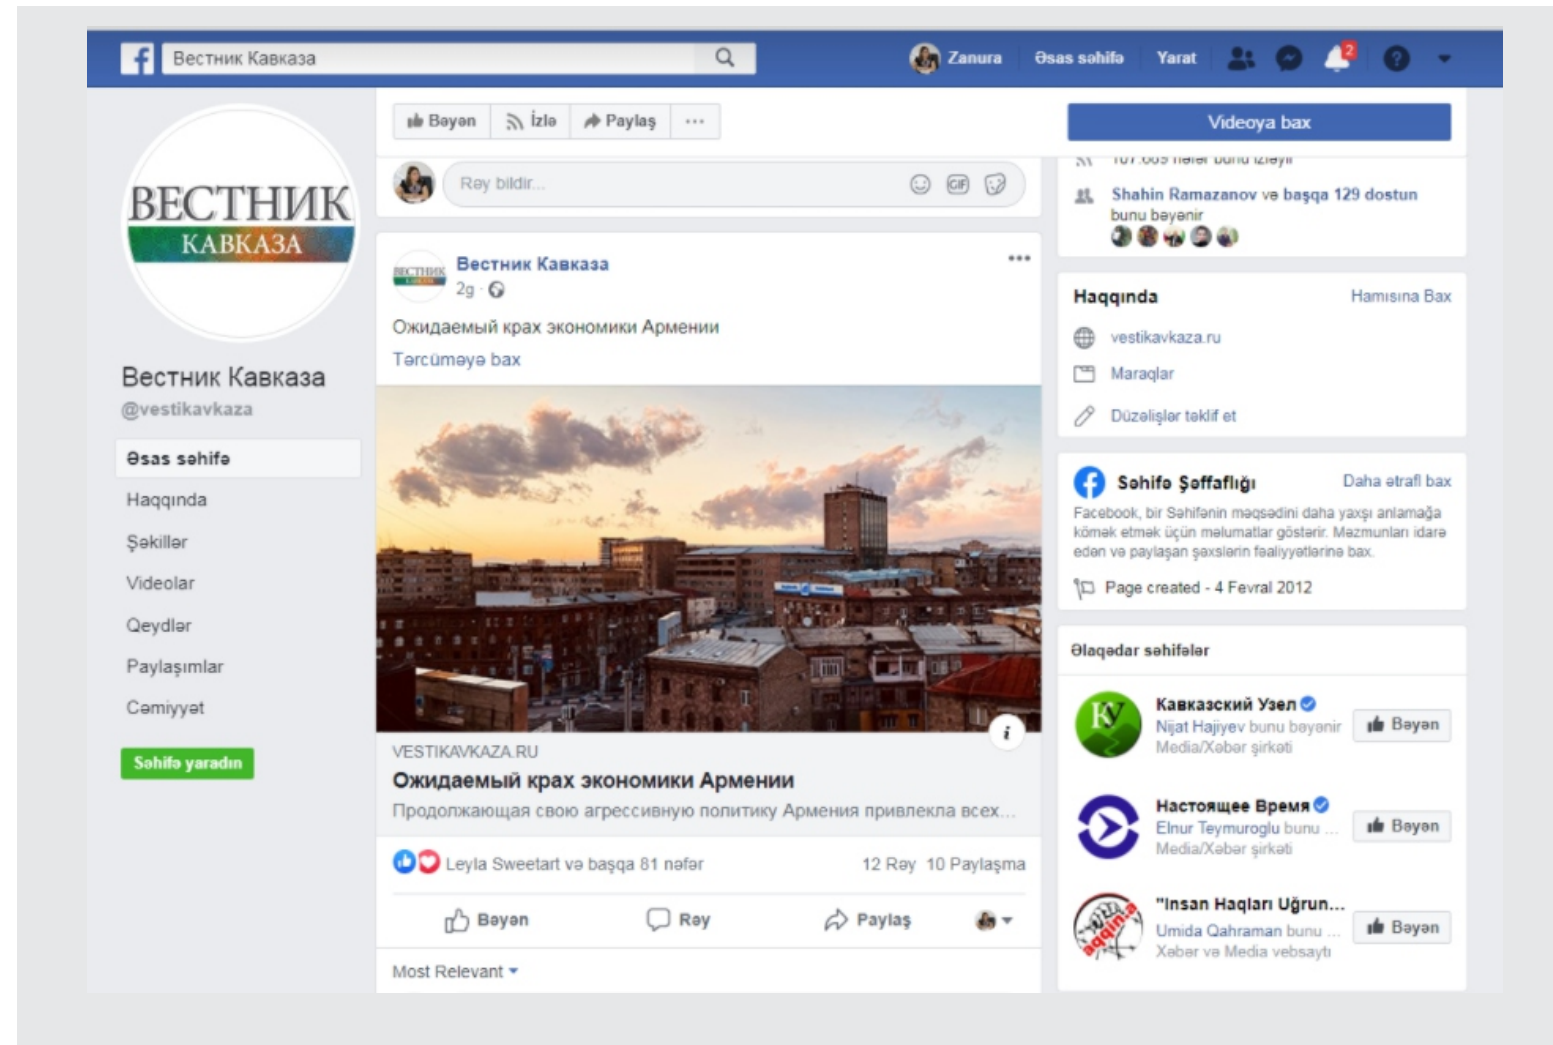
Вестник Кавказа

Zanura Əsas səhifə Yarat

2

ВЕСТНИК КАВКАЗА

Вестник Кавказа
@vestikavkaza

Əsas səhifə
Haqqında
Şəkillər
Videolar
Qeydlər
Paylaşımlar
Cəmiyyət

Səhifə yaradın

Bəyən İzlə Paylaş ···

Rəy bildir...

Вестник Кавказа
2g ·

Ожидаемый крах экономики Армении
Tərcüməyə bax

VESTIKAVKAZA.RU
Ожидаемый крах экономики Армении
Продолжающая свою агрессивную политику Армения привлекла всех...

Leyla Sweetart və başqa 81 nəfər 12 Rəy 10 Paylaşma

Bəyən Rəy Paylaş

Most Relevant

Videoya bax

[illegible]

Shahin Ramazanov və başqa 129 dostun bunu bəyənir

Haqqında Hamısına Bax
vestikavkaza.ru
Maraqlar
Düzəlişlər təklif et

Səhifə Şəffaflığı Daha ətraflı bax
Facebook, bir Səhifənin məqsədini daha yaxşı anlamağa kömək etmək üçün məlumatlar göstərir. Məzmunları idarə edən və paylaşan şəxslərin fəaliyyətlərinə bax.
Page created - 4 Fevral 2012

Əlaqədar səhifələr

Кавказский Узел
Nijat Hajiyev bunu bəyənir
Media/Xəbər şirkəti
Bəyən

Настоящее Время
Elnur Teymuroglu bunu ...
Media/Xəbər şirkəti
Bəyən

"İnsan Haqları Uğrun...
Umida Qahraman bunu ...
Xəbər və Media vebsaytı
Bəyən